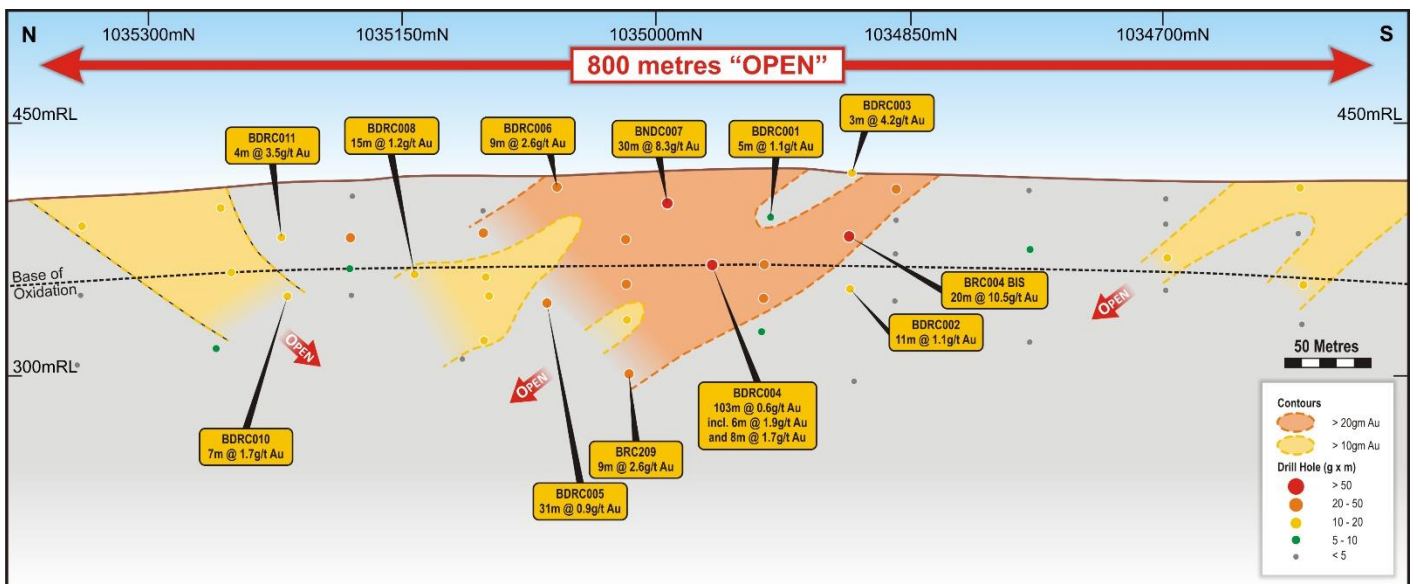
N

1035300mN 1035150mN 1035000mN 1034850mN 1034700mN

S

800 metres "OPEN"

450mRL 450mRL

BDRC011
4m @ 3.5g/t Au

BDRC008
15m @ 1.2g/t Au

BDRC006
9m @ 2.6g/t Au

BNDC007
30m @ 8.3g/t Au

BDRC001
5m @ 1.1g/t Au

BDRC003
3m @ 4.2g/t Au

Base of Oxidation

BRC004 BIS
20m @ 10.5g/t Au

OPEN

BDRC002
11m @ 1.1g/t Au

OPEN

300mRL

OPEN

50 Metres

BDRC004
103m @ 0.6g/t Au
incl. 6m @ 1.9g/t Au
and 8m @ 1.7g/t Au

BDRC010
7m @ 1.7g/t Au

BRC209
9m @ 2.6g/t Au

BDRC005
31m @ 0.9g/t Au

Contours
> 20gm Au
> 10gm Au
Drill Hole (g x m)
> 50
20 - 50
10 - 20
5 - 10
< 5